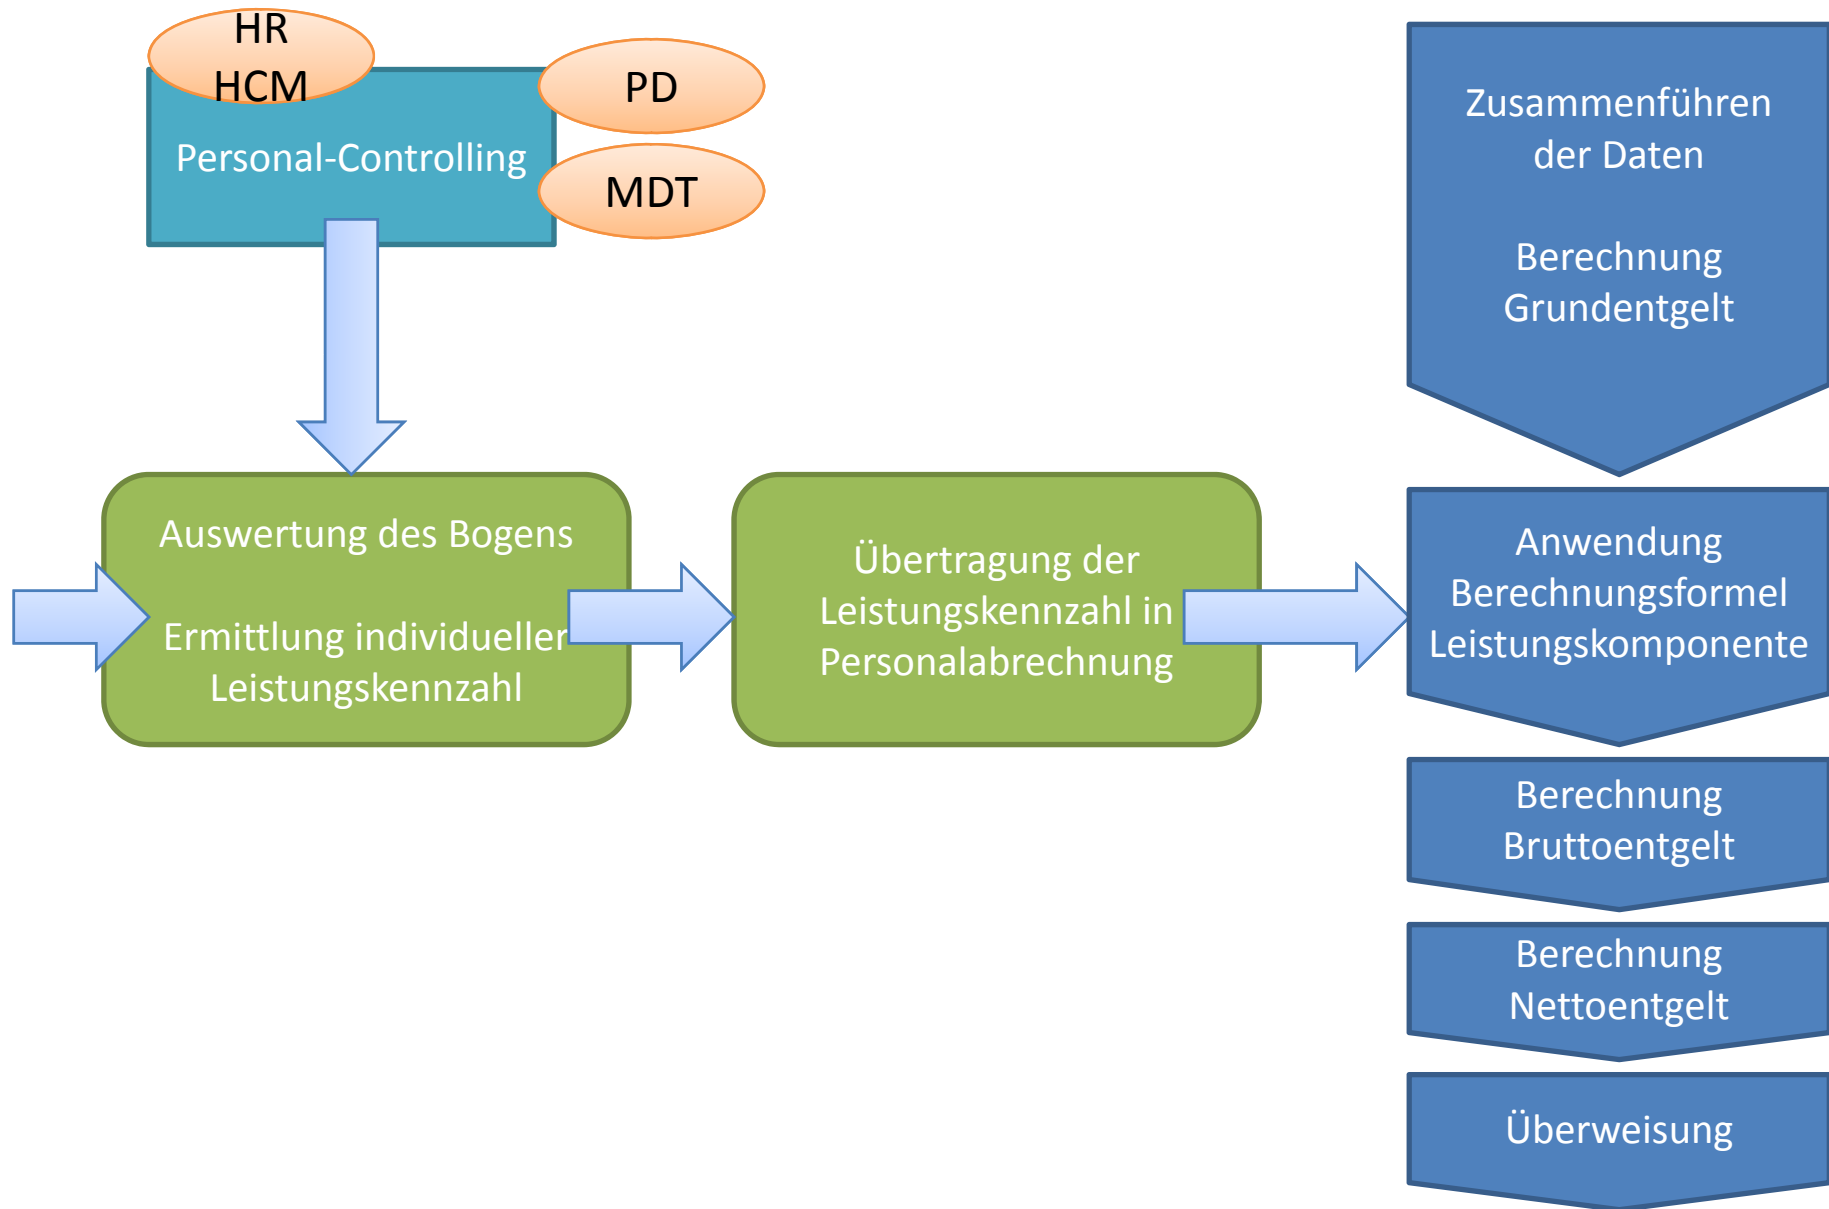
HR
HCM

Personal-Controlling

PD

MDT

Auswertung des Bogens

Ermittlung individueller Leistungskennzahl

Übertragung der Leistungskennzahl in Personalabrechnung

Zusammenführen der Daten

Berechnung Grundentgelt

Anwendung Berechnungsformel Leistungskomponente

Berechnung Bruttoentgelt

Berechnung Nettoentgelt

Überweisung